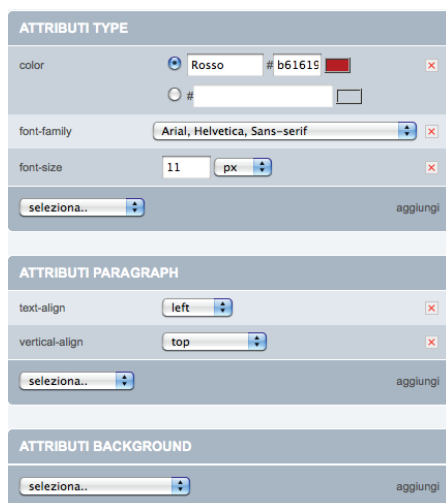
ATTRIBUTI TYPE

color

Rosso

# b61619

#

font-family

Arial, Helvetica, Sans-serif

font-size

11

px

seleziona..

aggiungi

ATTRIBUTI PARAGRAPH

text-align

left

vertical-align

top

seleziona..

aggiungi

ATTRIBUTI BACKGROUND

seleziona..

aggiungi